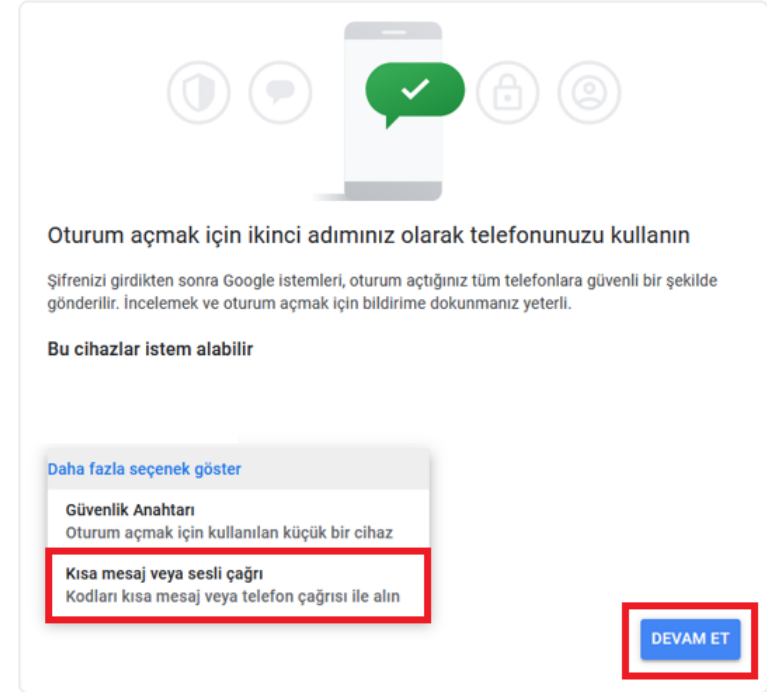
Oturum açmak için ikinci adımınız olarak telefonunuzu kullanın

Şifrenizi girdikten sonra Google istemleri, oturum açtığınız tüm telefonlara güvenli bir şekilde gönderilir. İncelemek ve oturum açmak için bildirime dokunmanız yeterli.

Bu cihazlar istem alabilir

Daha fazla seçenek göster

Güvenlik Anahtarı
Oturum açmak için kullanılan küçük bir cihaz

Kısa mesaj veya sesli çağrı
Kodları kısa mesaj veya telefon çağrısı ile alın

DEVAM ET